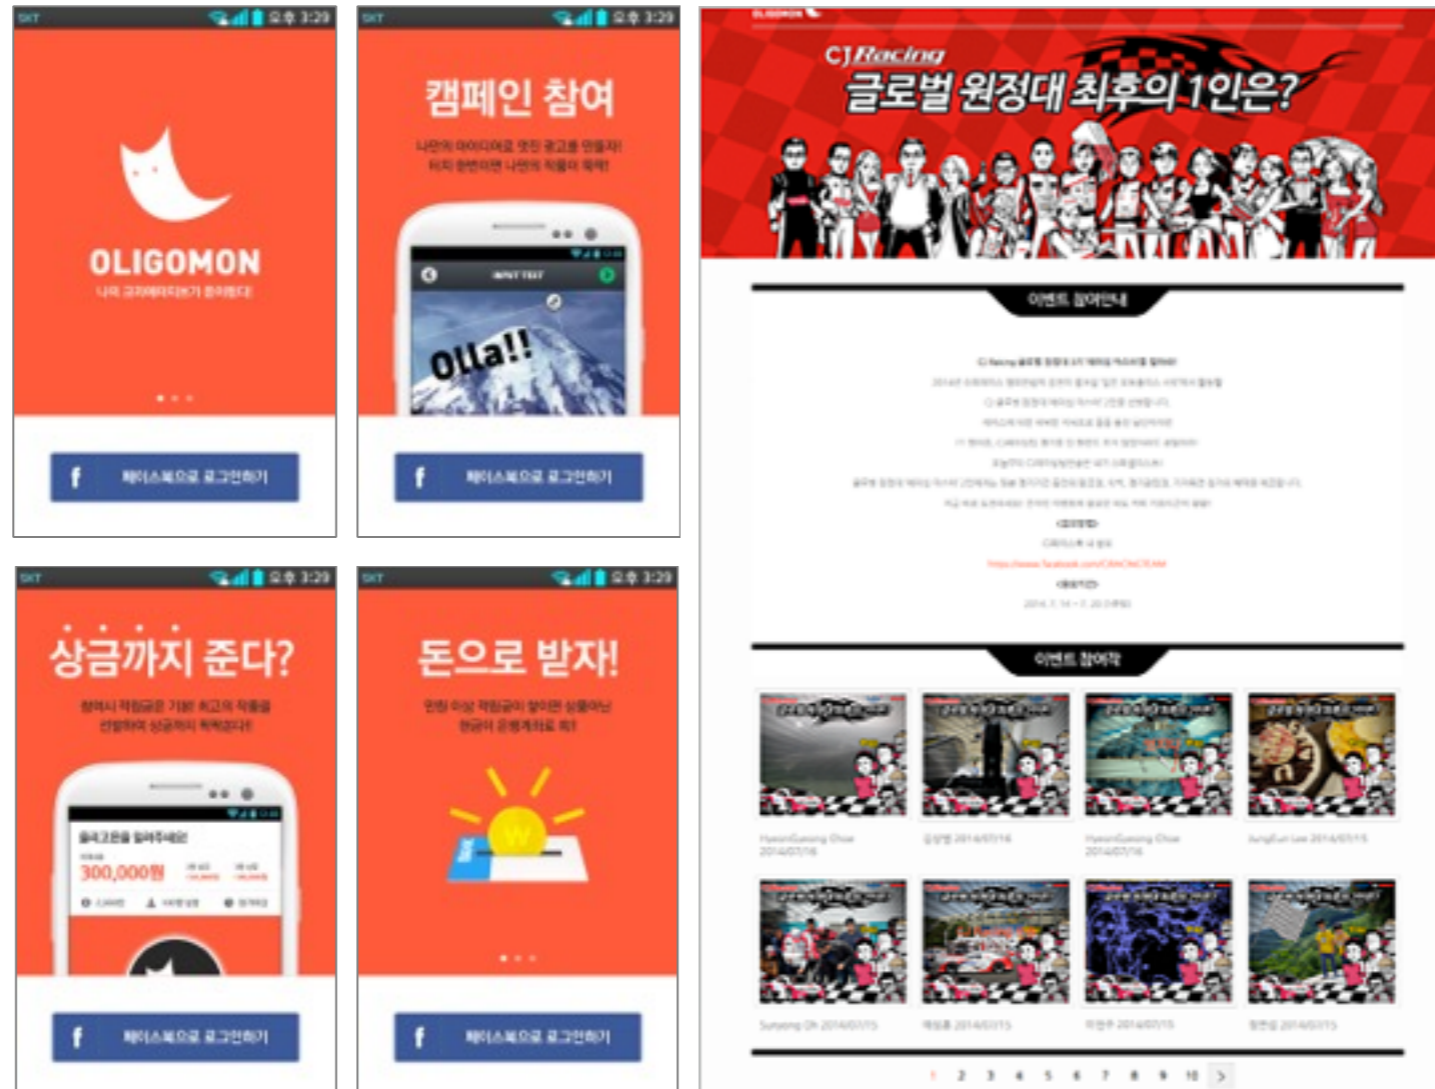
SKT 오후 3:29

OLIGOMON

나의 크리에이티브가 돈이된다!

페이스북으로 로그인하기

SKT 오후 3:29

캠페인 참여

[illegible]

Olla!!

페이스북으로 로그인하기

SKT 오후 3:29

상금까지 준다?

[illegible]

300,000원

페이스북으로 로그인하기

SKT 오후 3:29

돈으로 받자!

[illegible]

W

페이스북으로 로그인하기

OLIGOMON

CJ Racing

글로벌 원정대 최후의 1인은?

이벤트 참여안내

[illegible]

이벤트 참여작

1 2 3 4 5 6 7 8 9 10 >